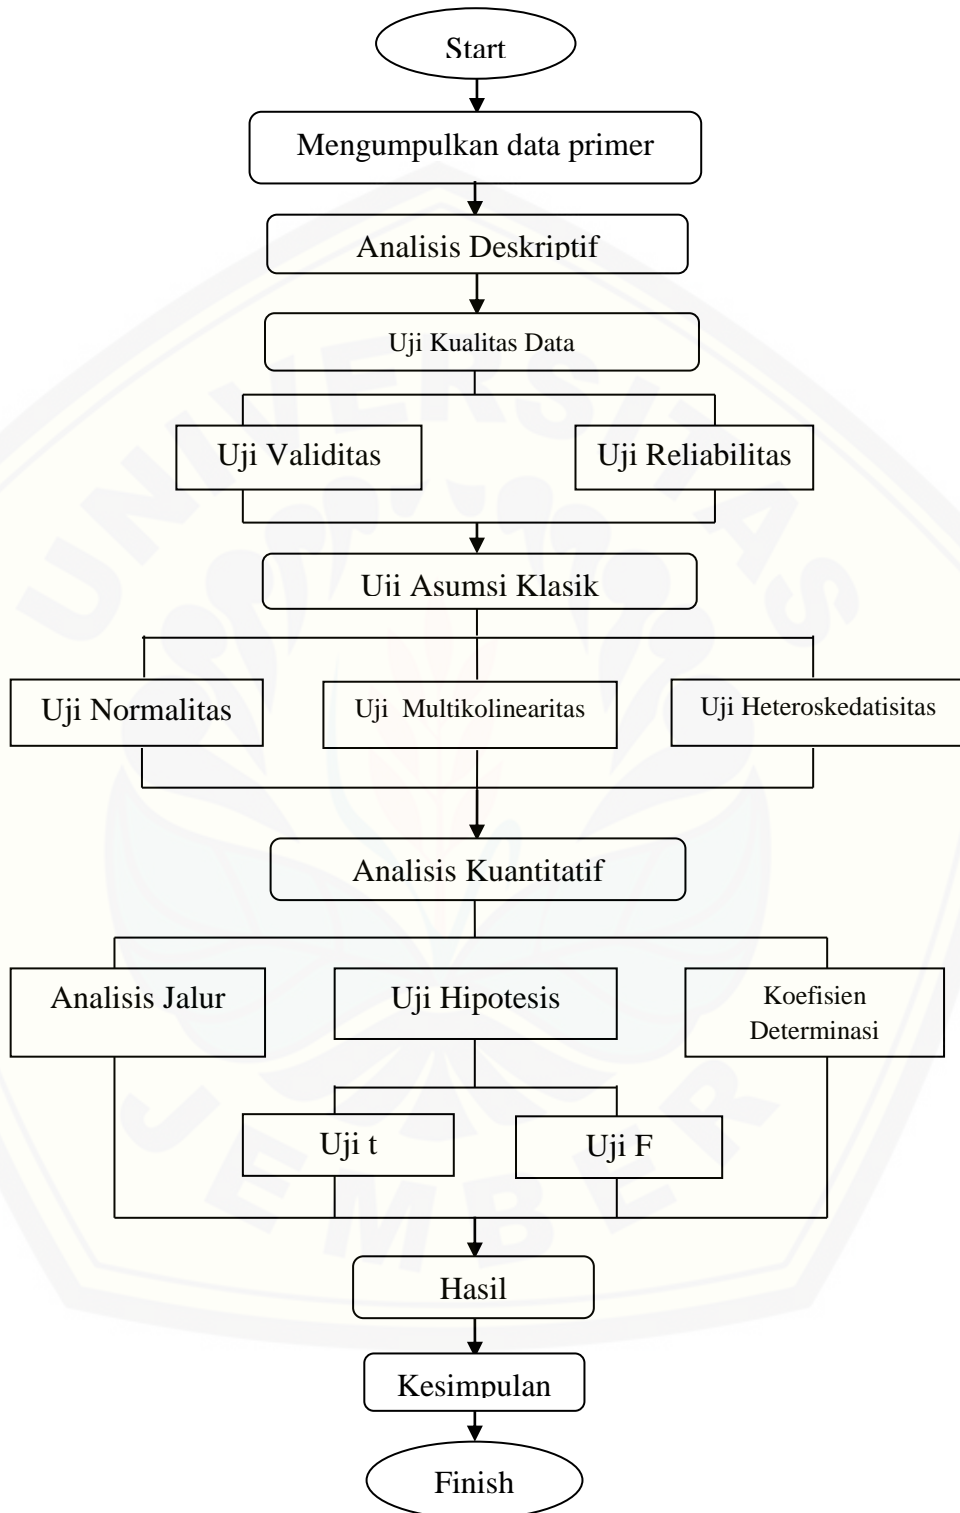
Start

Mengumpulkan data primer

Analisis Deskriptif

Uji Kualitas Data

Uji Validitas

Uji Reliabilitas

Uii Asumsi Klasik

Uji Normalitas

Uji Multikolinearitas

Uji Heteroskedatisitas

Analisis Kuantitatif

Analisis Jalur

Uji Hipotesis

Koefisien Determinasi

Uji t

Uji F

Hasil

Kesimpulan

Finish